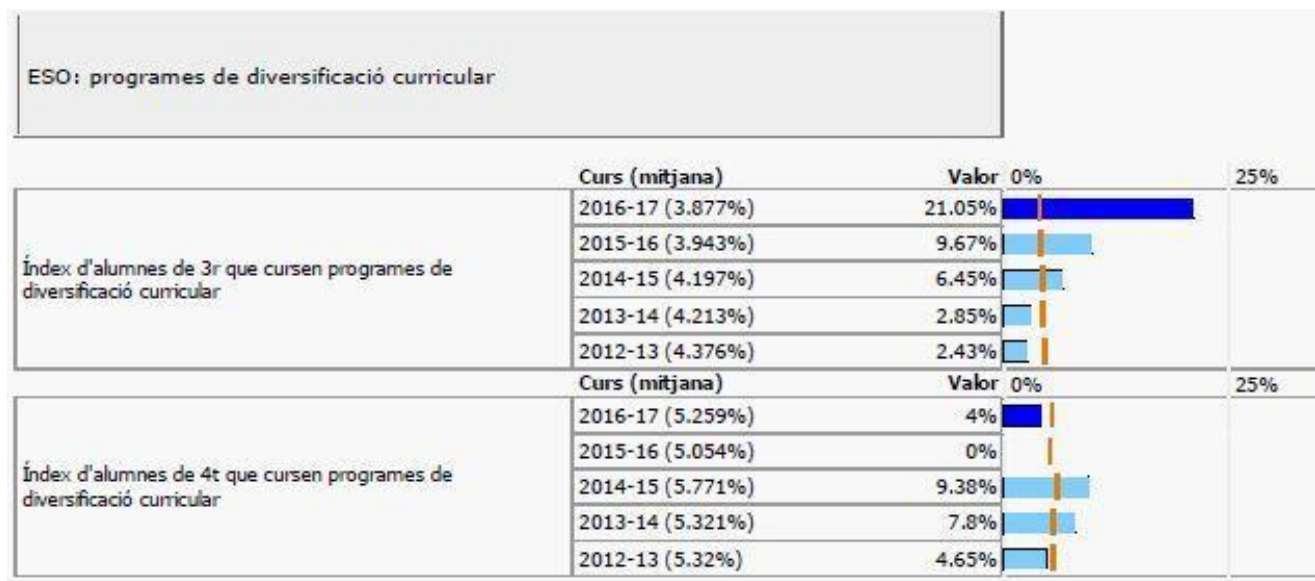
ESO: programes de diversificació curricular

| | Curs (mitjana) | Valor | 0% | 25% |
|---|---|---|---|---|
| Índex d'alumnes de 3r que cursen programes de diversificació curricular | 2016-17 (3.877%) | 21.05% | | |
| | 2015-16 (3.943%) | 9.67% | | |
| | 2014-15 (4.197%) | 6.45% | | |
| | 2013-14 (4.213%) | 2.85% | | |
| | 2012-13 (4.376%) | 2.43% | | |

| | Curs (mitjana) | Valor | 0% | 25% |
|---|---|---|---|---|
| Índex d'alumnes de 4t que cursen programes de diversificació curricular | 2016-17 (5.259%) | 4% | | |
| | 2015-16 (5.054%) | 0% | | |
| | 2014-15 (5.771%) | 9.38% | | |
| | 2013-14 (5.321%) | 7.8% | | |
| | 2012-13 (5.32%) | 4.65% | | |